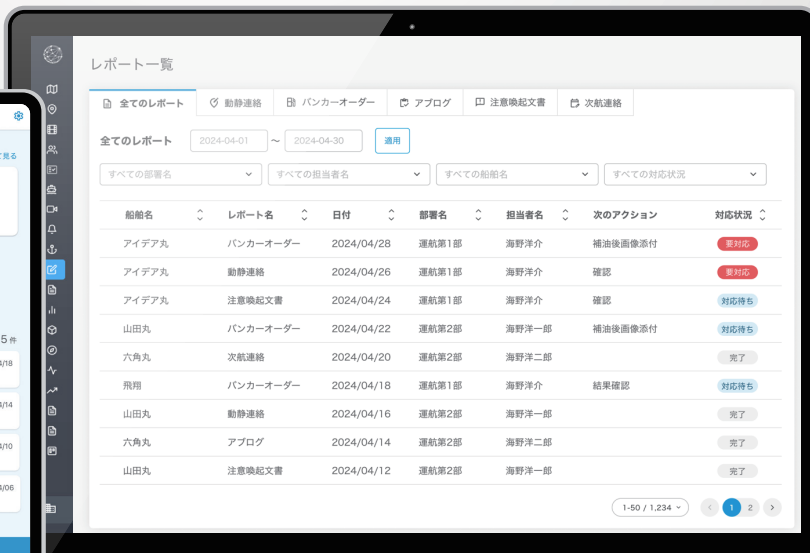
レポート一覧

全てのレポート | 勤務連絡 | バンカーオーダー | アブログ | 注意喚起文書 | 次航連絡

全てのレポート 2024-04-01 ~ 2024-04-30 適用

すべての部署名 | すべての担当者名 | すべての船舶名 | すべての対応状況

| 船舶名 | レポート名 | 日付 | 部署名 | 担当者名 | 次のアクション | 対応状況 |
|---|---|---|---|---|---|---|
| アイデア丸 | バンカーオーダー | 2024/04/28 | 運航第1部 | 海野洋介 | 補油後画像添付 | 要対応 |
| アイデア丸 | 勤務連絡 | 2024/04/26 | 運航第1部 | 海野洋介 | 確認 | 要対応 |
| アイデア丸 | 注意喚起文書 | 2024/04/24 | 運航第1部 | 海野洋介 | 確認 | 対応待ち |
| 山田丸 | バンカーオーダー | 2024/04/22 | 運航第2部 | 海野洋一郎 | 補油後画像添付 | 対応待ち |
| 六角丸 | 次航連絡 | 2024/04/20 | 運航第2部 | 海野洋二郎 | | 完了 |
| 飛翔 | バンカーオーダー | 2024/04/18 | 運航第1部 | 海野洋介 | 結果確認 | 対応待ち |
| 山田丸 | 勤務連絡 | 2024/04/16 | 運航第2部 | 海野洋一郎 | | 完了 |
| 六角丸 | アブログ | 2024/04/14 | 運航第2部 | 海野洋二郎 | | 完了 |
| 山田丸 | 注意喚起文書 | 2024/04/12 | 運航第2部 | 海野洋一郎 | | 完了 |

1-50 / 1,234 1 2

て見る
5 件
/18
/14
/10
/06